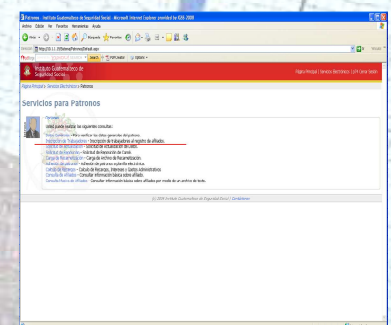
Patronos - Instituto Guatemalteco de Seguridad Social - Microsoft Internet Explorer provided by IGSS-2009

Archivo Edición Ver Favoritos Herramientas Ayuda

Atrás Búsqueda Favoritos

Dirección http://10.1.1.15/ServiciosElectronicos/Patronos/Default.aspx Vínculos

Instituto Guatemalteco de Seguridad Social

Página Principal | Servicios Electrónicos | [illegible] Cerrar Sesión

Página Principal > Servicios Electrónicos > Patronos

Servicios para Patronos

Patronos

Usted puede realizar las siguientes consultas:

Datos Generales - Para verificar los datos generales del patrono.
Inscripción de Trabajadores - Inscripción de trabajadores al registro de afiliados.
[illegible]
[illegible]
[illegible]
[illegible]
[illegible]
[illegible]
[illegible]

© 2009 Instituto Guatemalteco de Seguridad Social | Condiciones